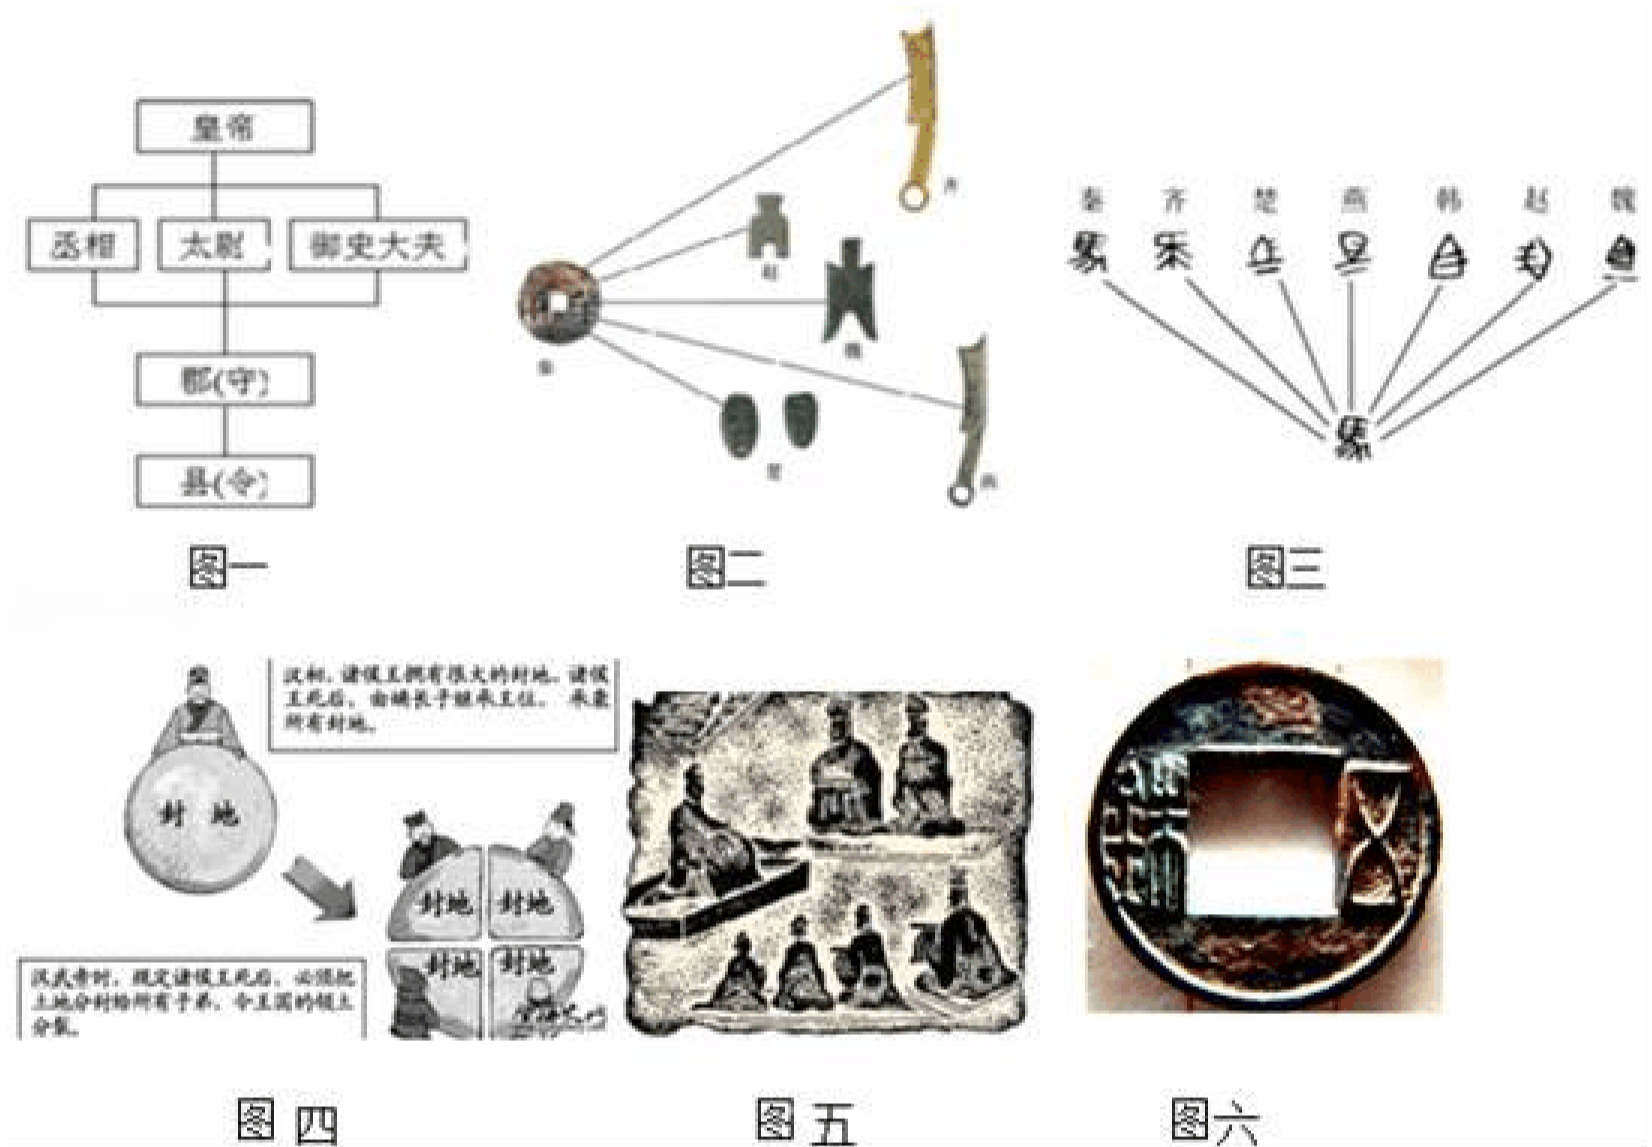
皇帝

丞相　太尉　御史大夫

郡(守)

县(令)

图一

齐

赵

魏

秦

楚

燕

图二

秦　齐　楚　燕　韩　赵　魏

图三

汉初，诸侯王拥有很大的封地。诸侯王死后，由嫡长子继承王位，承袭所有封地。

封地

封地　封地

封地　封地

汉武帝时，规定诸侯王死后，必须把土地分封给所有子弟，令王国的领土分散。

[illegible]

图四

图五

图六